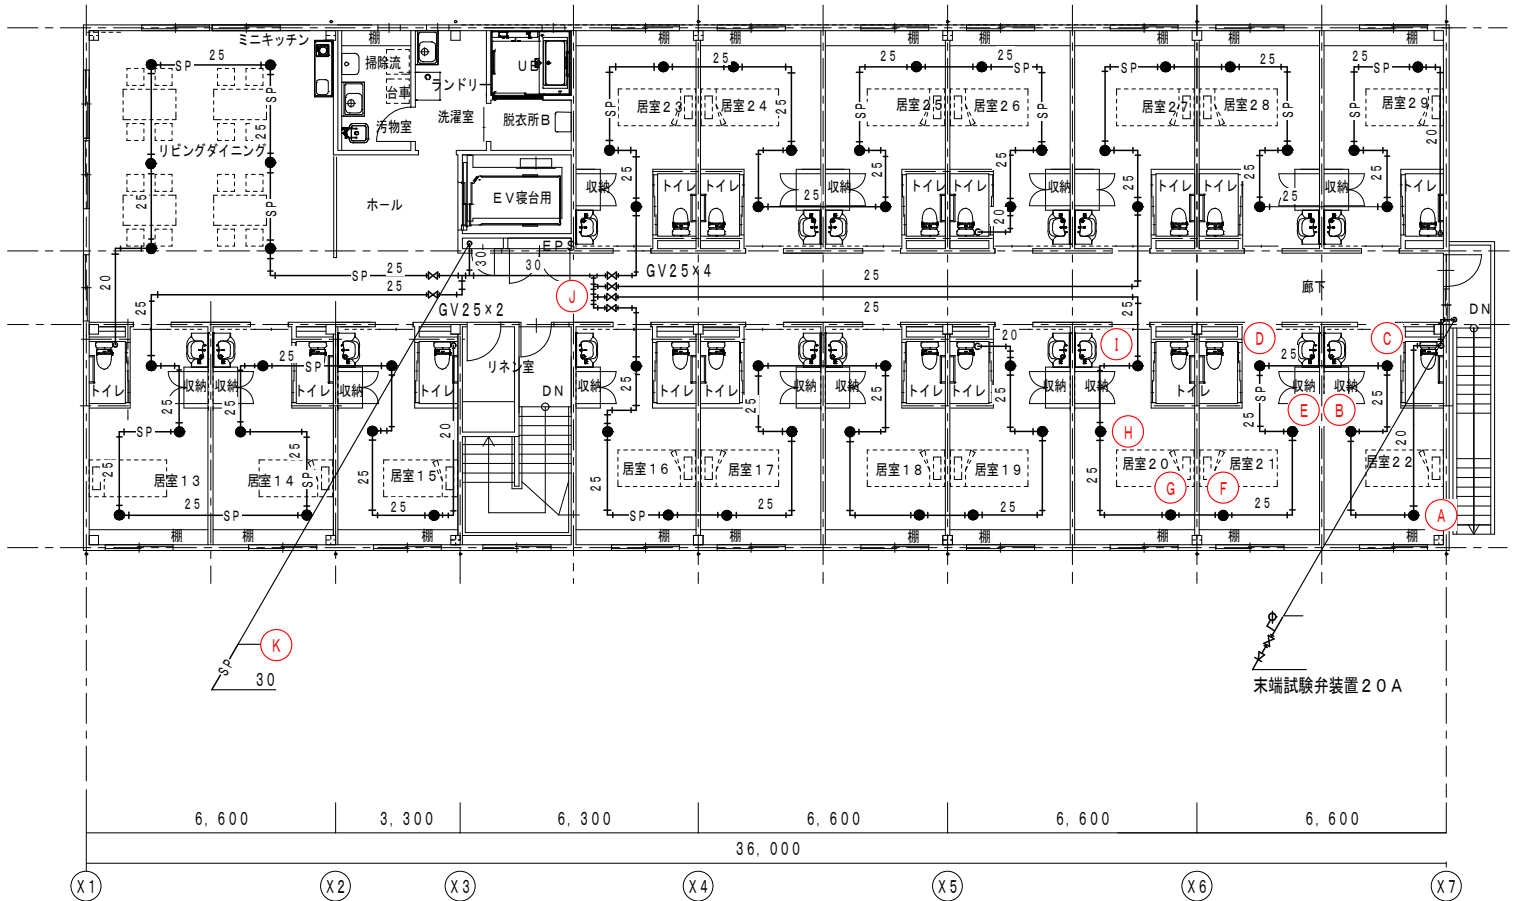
ミニキッチン
棚
掃除流
ランドリー
UB
SP 25
SP
25
浴車
汚物室
洗濯室
脱衣所B
リビングダイニング
ホール
EV寝台用
居室23
居室24
居室25
居室26
居室27
居室28
居室29
収納
トイレ
トイレ
収納
トイレ
トイレ
収納
トイレ
トイレ
収納
トイレ
EPS
GV25×4
J
廊下
DN
25
20
30
GV25×2
リネン室
DN
トイレ
収納
収納
トイレ
収納
トイレ
収納
トイレ
トイレ
収納
収納
トイレ
トイレ
収納
収納
I
トイレ
D
C
収納
収納
E
B
H
居室13
居室14
居室15
居室16
居室17
居室18
居室19
居室20
居室21
居室22
G
F
A
棚
K
SP
30
末端試験弁装置20A
6,600
3,300
6,300
6,600
6,600
6,600
36,000
X1
X2
X3
X4
X5
X6
X7